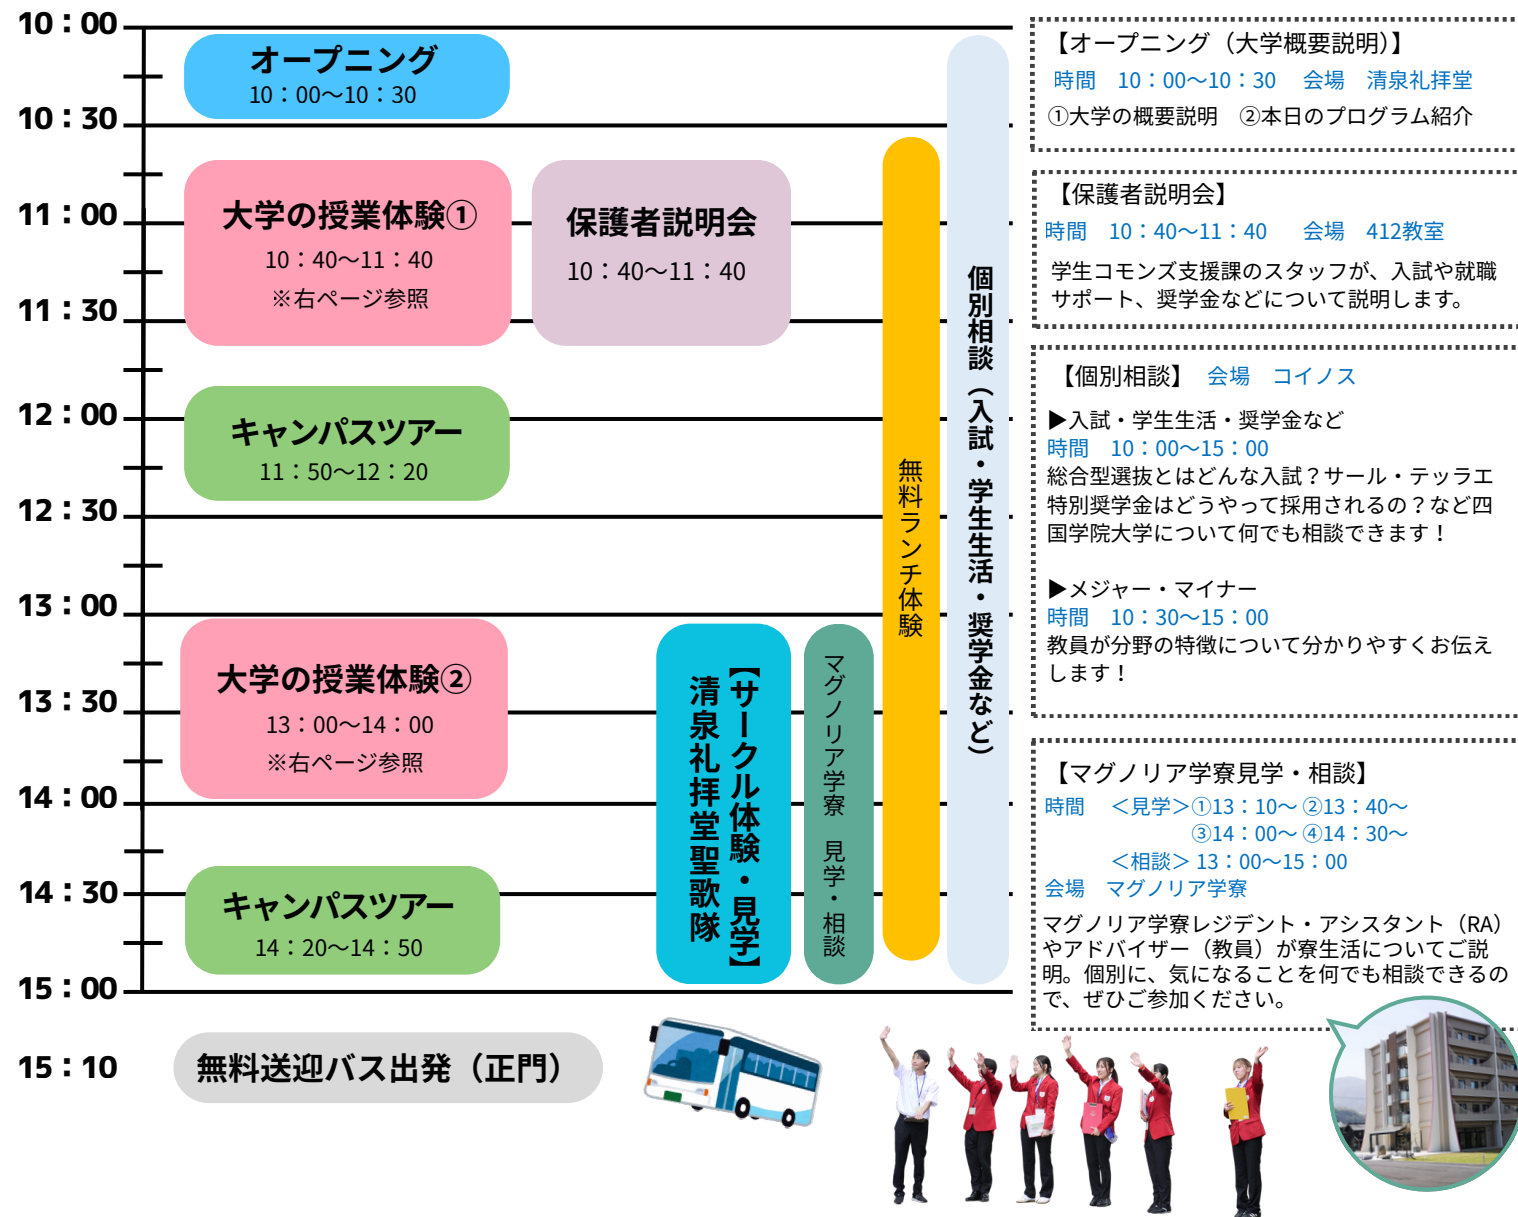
10：00
10：30
11：00
11：30
12：00
12：30
13：00
13：30
14：00
14：30
15：00
15：10

オープニング
10：00〜10：30

大学の授業体験①
10：40〜11：40
※右ページ参照

保護者説明会
10：40〜11：40

キャンパスツアー
11：50〜12：20

大学の授業体験②
13：00〜14：00
※右ページ参照

キャンパスツアー
14：20〜14：50

【サークル体験・見学】
清泉礼拝堂聖歌隊

マグノリア学寮 見学・相談

無料ランチ体験

個別相談（入試・学生生活・奨学金など）

無料送迎バス出発（正門）

【オープニング（大学概要説明）】
時間 10：00〜10：30 会場 清泉礼拝堂
①大学の概要説明 ②本日のプログラム紹介

【保護者説明会】
時間 10：40〜11：40 会場 412教室
学生コモンズ支援課のスタッフが、入試や就職サポート、奨学金などについて説明します。

【個別相談】 会場 コイノス
▶入試・学生生活・奨学金など
時間 10：00〜15：00
総合型選抜とはどんな入試？サール・テッラエ特別奨学金はどうやって採用されるの？など四国学院大学について何でも相談できます！

▶メジャー・マイナー
時間 10：30〜15：00
教員が分野の特徴について分かりやすくお伝えします！

【マグノリア学寮見学・相談】
時間 ＜見学＞①13：10〜 ②13：40〜
③14：00〜 ④14：30〜
＜相談＞13：00〜15：00
会場 マグノリア学寮
マグノリア学寮レジデント・アシスタント（RA）やアドバイザー（教員）が寮生活についてご説明。個別に、気になることを何でも相談できるので、ぜひご参加ください。